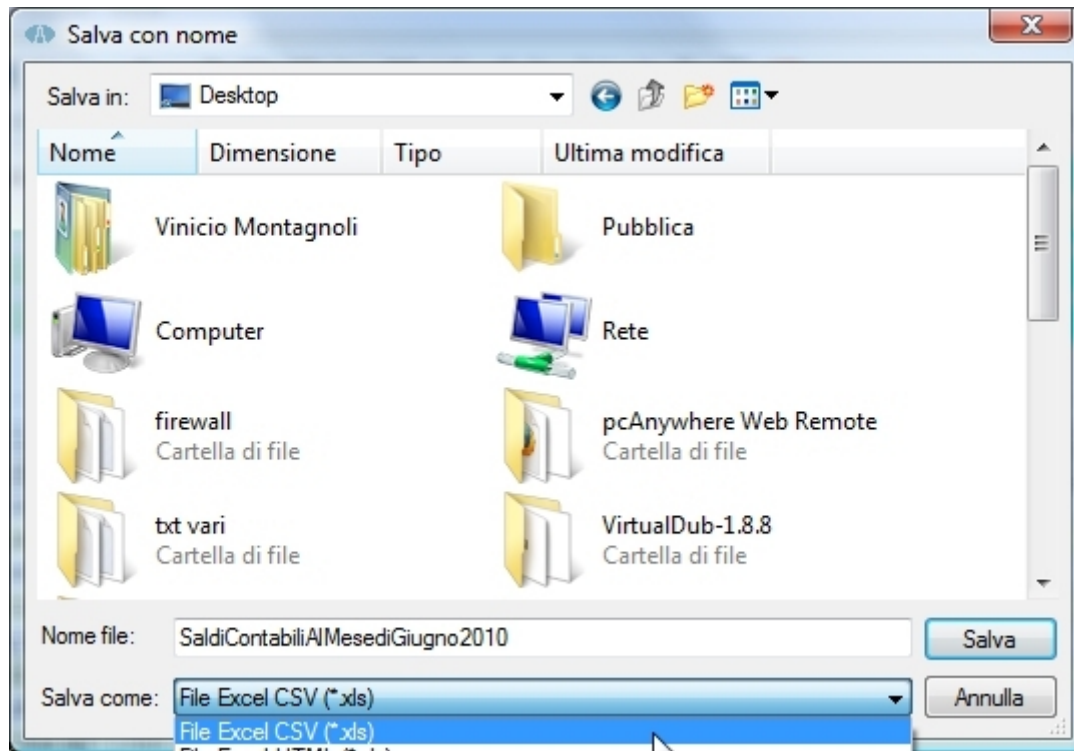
Salva con nome

Salva in: Desktop

Nome | Dimensione | Tipo | Ultima modifica

Vinicio Montagnoli

Pubblica

Computer

Rete

firewall
Cartella di file

pcAnywhere Web Remote
Cartella di file

txt vari
Cartella di file

VirtualDub-1.8.8
Cartella di file

Nome file: SaldiContabiliAlMesediGiugno2010

Salva

Salva come: File Excel CSV (*.xls)

Annulla

File Excel CSV (*.xls)

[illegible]